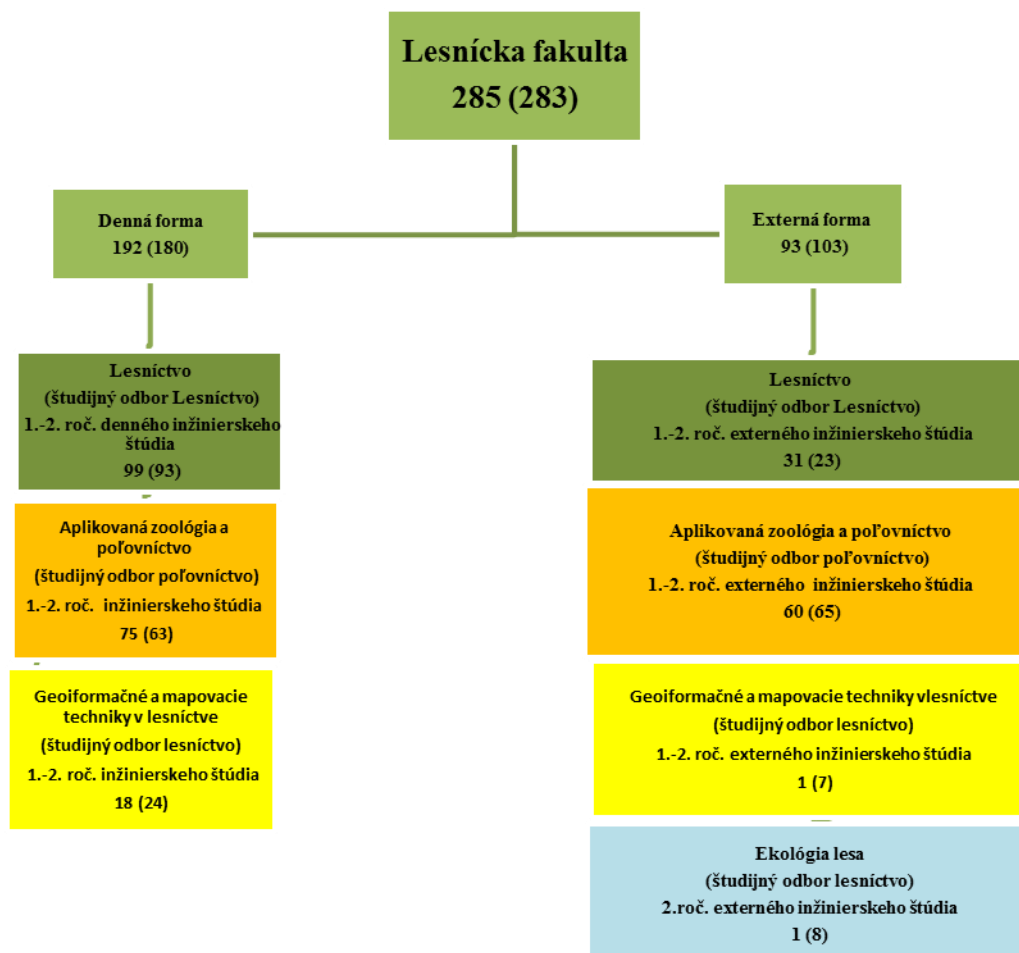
Lesnícka fakulta
285 (283)

Denná forma
192 (180)

Externá forma
93 (103)

Lesníctvo
(študijný odbor Lesníctvo)
1.-2. roč. denného inžinierskeho štúdia
99 (93)

Aplikovaná zoológia a poľovníctvo
(študijný odbor poľovníctvo)
1.-2. roč. inžinierskeho štúdia
75 (63)

Geoiformačné a mapovacie techniky v lesníctve
(študijný odbor lesníctvo)
1.-2. roč. inžinierskeho štúdia
18 (24)

Lesníctvo
(študijný odbor Lesníctvo)
1.-2. roč. externého inžinierskeho štúdia
31 (23)

Aplikovaná zoológia a poľovníctvo
(študijný odbor poľovníctvo)
1.-2. roč. externého inžinierskeho štúdia
60 (65)

Geoiformačné a mapovacie techniky vlesníctve
(študijný odbor lesníctvo)
1.-2. roč. externého inžinierskeho štúdia
1 (7)

Ekológia lesa
(študijný odbor lesníctvo)
2.roč. externého inžinierskeho štúdia
1 (8)